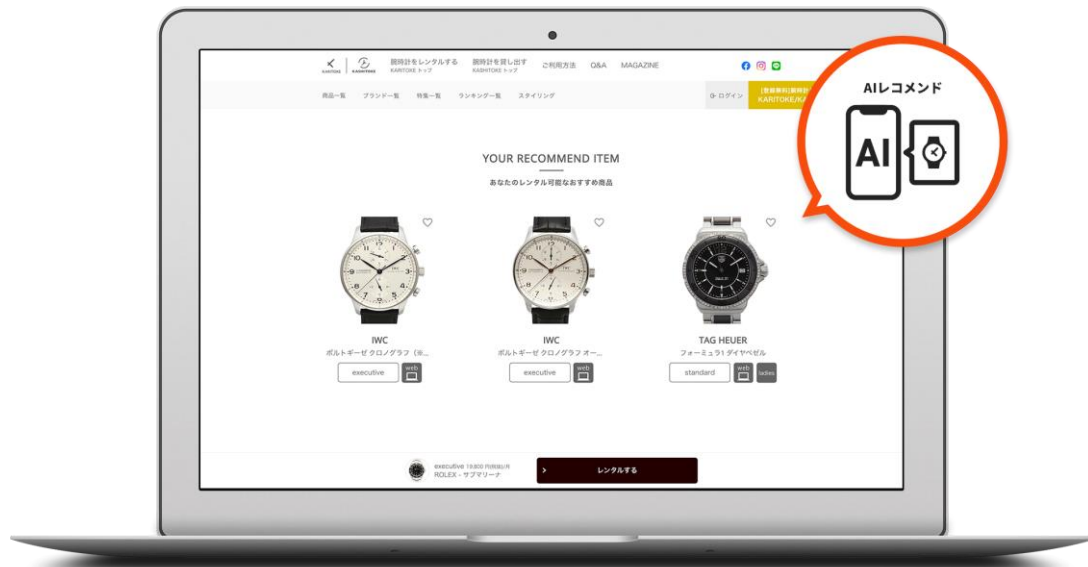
KARITOKE | KASHITOKE

腕時計をレンタルする KARITOKE トップ

腕時計を貸し出す KASHITOKE トップ

ご利用方法 Q&A MAGAZINE

商品一覧 ブランド一覧 特集一覧 ランキング一覧 スタイリング

ログイン

[登録無料]腕時計 KARITOKE/KA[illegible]

AIレコメンド

AI

YOUR RECOMMEND ITEM

あなたのレンタル可能なおすすめ商品

IWC
ポルトギーゼ クロノグラフ（※...
executive
web

IWC
ポルトギーゼ クロノグラフ オー...
executive
web

TAG HEUER
フォーミュラ1 ダイヤベゼル
standard
web
ladies

executive 19,800 円(税抜)/月
ROLEX - サブマリーナ

レンタルする